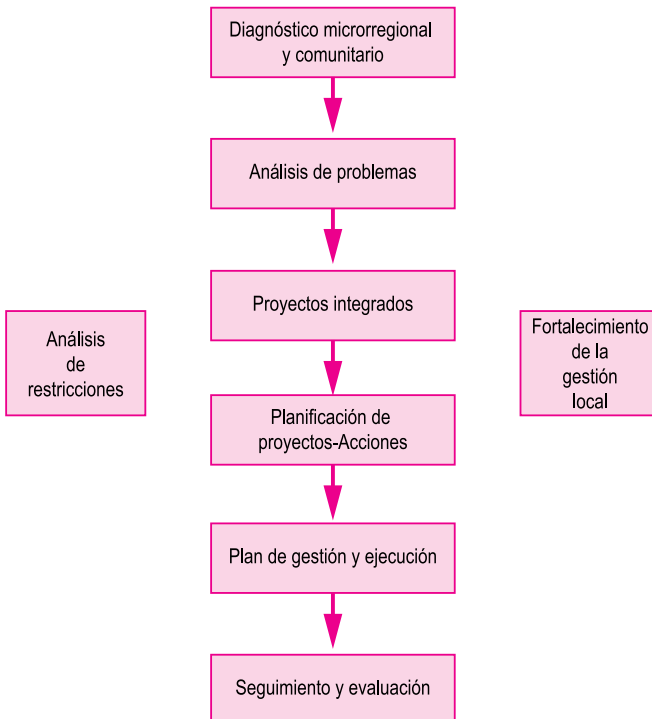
Diagnóstico microrregional y comunitario

Análisis de problemas

Proyectos integrados

Análisis de restricciones

Fortalecimiento de la gestión local

Planificación de proyectos-Acciones

Plan de gestión y ejecución

Seguimiento y evaluación